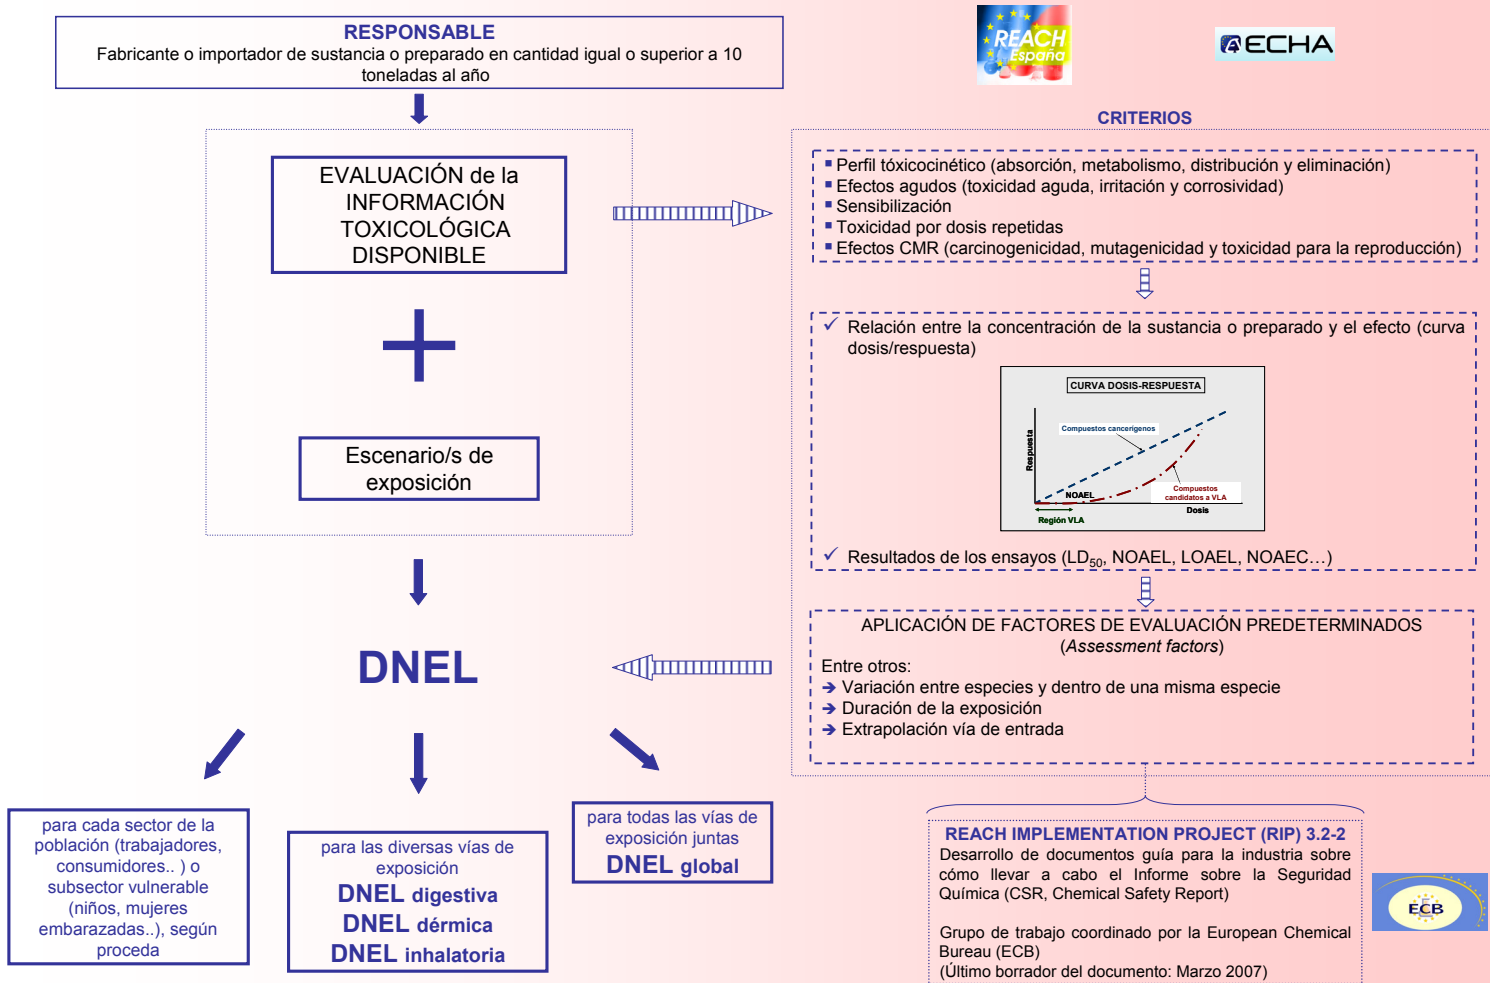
RESPONSABLE
Fabricante o importador de sustancia o preparado en cantidad igual o superior a 10 toneladas al año

REACH España

ECHA

EVALUACIÓN de la INFORMACIÓN TOXICOLÓGICA DISPONIBLE

+

Escenario/s de exposición

CRITERIOS

▪ Perfil tóxicocinético (absorción, metabolismo, distribución y eliminación)
▪ Efectos agudos (toxicidad aguda, irritación y corrosividad)
▪ Sensibilización
▪ Toxicidad por dosis repetidas
▪ Efectos CMR (carcinogenicidad, mutagenicidad y toxicidad para la reproducción)

✓ Relación entre la concentración de la sustancia o preparado y el efecto (curva dosis/respuesta)

CURVA DOSIS-RESPUESTA
Respuesta
Compuestos cancerígenos
NOAEL
Compuestos candidatos a VLA
Dosis
Región VLA

✓ Resultados de los ensayos (LD$_{50}$, NOAEL, LOAEL, NOAEC…)

APLICACIÓN DE FACTORES DE EVALUACIÓN PREDETERMINADOS (Assessment factors)
Entre otros:
➔ Variación entre especies y dentro de una misma especie
➔ Duración de la exposición
➔ Extrapolación vía de entrada

DNEL

para cada sector de la población (trabajadores, consumidores.. ) o subsector vulnerable (niños, mujeres embarazadas..), según proceda

para las diversas vías de exposición
DNEL digestiva
DNEL dérmica
DNEL inhalatoria

para todas las vías de exposición juntas
DNEL global

REACH IMPLEMENTATION PROJECT (RIP) 3.2-2
Desarrollo de documentos guía para la industria sobre cómo llevar a cabo el Informe sobre la Seguridad Química (CSR, Chemical Safety Report)

Grupo de trabajo coordinado por la European Chemical Bureau (ECB)
(Último borrador del documento: Marzo 2007)

ECB